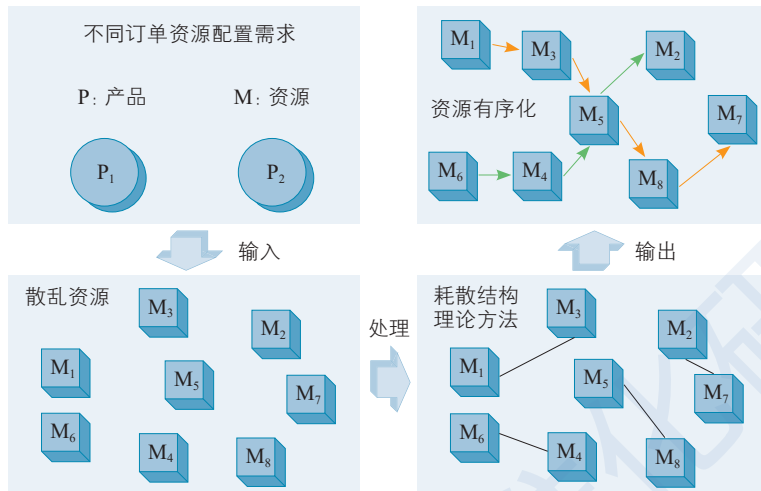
不同订单资源配置需求

P：产品

M：资源

$P_1$

$P_2$

输入

散乱资源

$M_3$

$M_2$

$M_1$

$M_5$

$M_7$

$M_6$

$M_4$

$M_8$

处理

$M_1$

$M_3$

$M_2$

资源有序化

$M_5$

$M_7$

$M_6$

$M_4$

$M_8$

输出

耗散结构理论方法

$M_3$

$M_2$

$M_1$

$M_5$

$M_7$

$M_6$

$M_4$

$M_8$